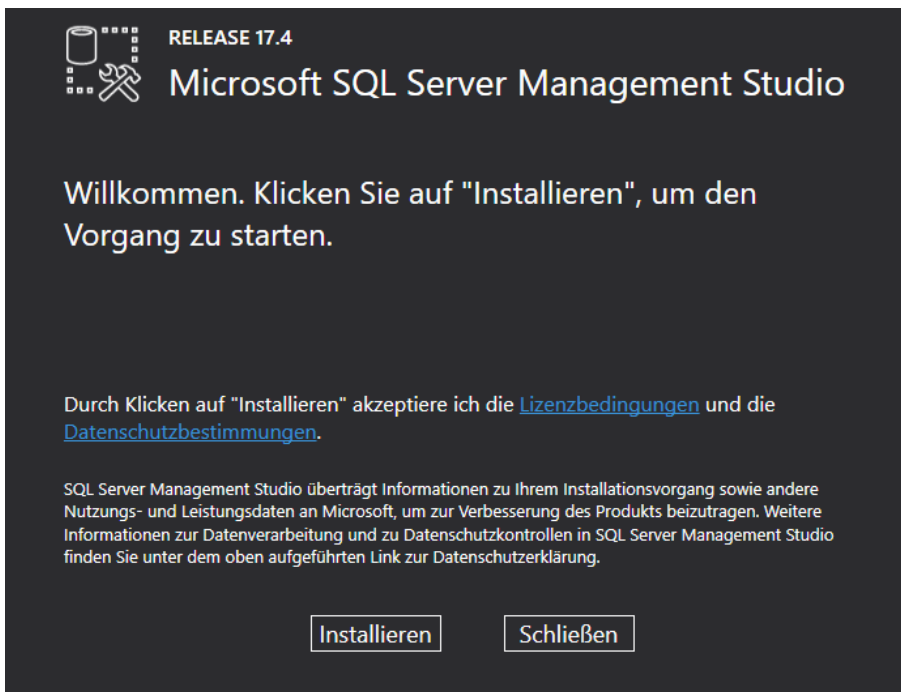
RELEASE 17.4
Microsoft SQL Server Management Studio

Willkommen. Klicken Sie auf "Installieren", um den Vorgang zu starten.

Durch Klicken auf "Installieren" akzeptiere ich die Lizenzbedingungen und die Datenschutzbestimmungen.

SQL Server Management Studio überträgt Informationen zu Ihrem Installationsvorgang sowie andere Nutzungs- und Leistungsdaten an Microsoft, um zur Verbesserung des Produkts beizutragen. Weitere Informationen zur Datenverarbeitung und zu Datenschutzkontrollen in SQL Server Management Studio finden Sie unter dem oben aufgeführten Link zur Datenschutzerklärung.

Installieren
Schließen